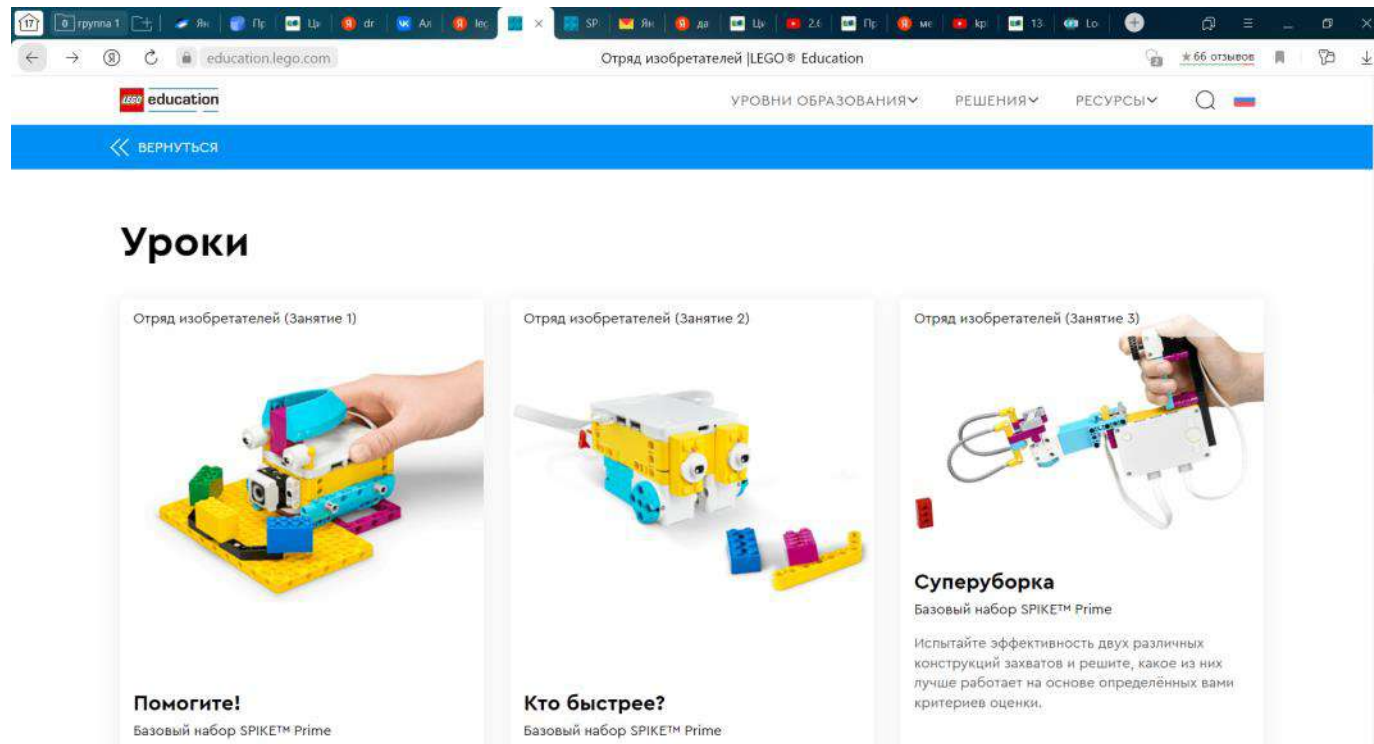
17 0 группа 1 Ян Пр Ци dr Ал lec SP Ян да Ци 2.6 Пр ме kp 13 Lo

education.lego.com Отряд изобретателей |LEGO® Education ★66 отзывов

LEGO education УРОВНИ ОБРАЗОВАНИЯ РЕШЕНИЯ РЕСУРСЫ

ВЕРНУТЬСЯ

Уроки

Отряд изобретателей (Занятие 1)

Помогите!

Базовый набор SPIKE™ Prime

Отряд изобретателей (Занятие 2)

Кто быстрее?

Базовый набор SPIKE™ Prime

Отряд изобретателей (Занятие 3)

Суперуборка

Базовый набор SPIKE™ Prime

Испытайте эффективность двух различных конструкций захватов и решите, какое из них лучше работает на основе определённых вами критериев оценки.